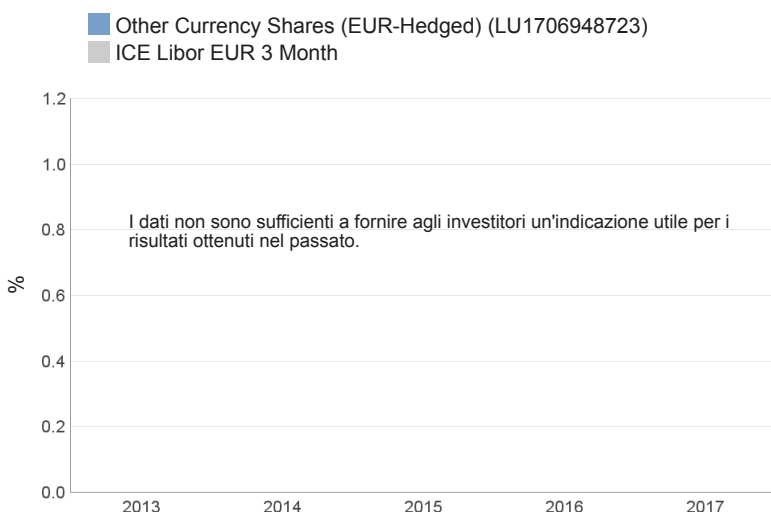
Other Currency Shares (EUR-Hedged) (LU1706948723)
ICE Libor EUR 3 Month

1.2
1.0
0.8
0.6
0.4
0.2
0.0

%

I dati non sono sufficienti a fornire agli investitori un'indicazione utile per i risultati ottenuti nel passato.

2013
2014
2015
2016
2017